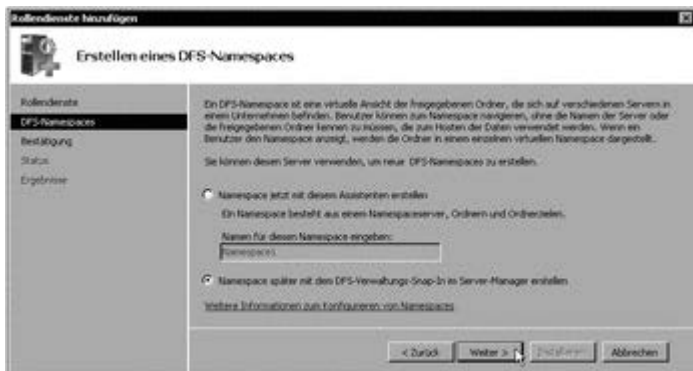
Rollendienste hinzufügen

Erstellen eines DFS-Namespaces

Rollendienste
DFS-Namespaces
Bestätigung
Status
Ergebnisse

Ein DFS-Namespace ist eine virtuelle Ansicht der freigegebenen Ordner, die sich auf verschiedenen Servern in einem Unternehmen befinden. Benutzer können zum Namespace navigieren, ohne die Namen der Server oder die freigegebenen Ordner kennen zu müssen, die zum Hosten der Daten verwendet werden. Wenn ein Benutzer den Namespace anzeigt, werden die Ordner in einem einzelnen virtuellen Namespace dargestellt.

Sie können diesen Server verwenden, um neue DFS-Namespaces zu erstellen.

Namespace jetzt mit diesem Assistenten erstellen

Ein Namespace besteht aus einem Namespaceserver, Ordnern und Ordnerzielen.

Namen für diesen Namespace eingeben:

Namespace1

Namespace später mit dem DFS-Verwaltungs-Snap-In in Server-Manager erstellen

Weitere Informationen zum Konfigurieren von Namespaces

< Zurück | Weiter > | Installieren | Abbrechen